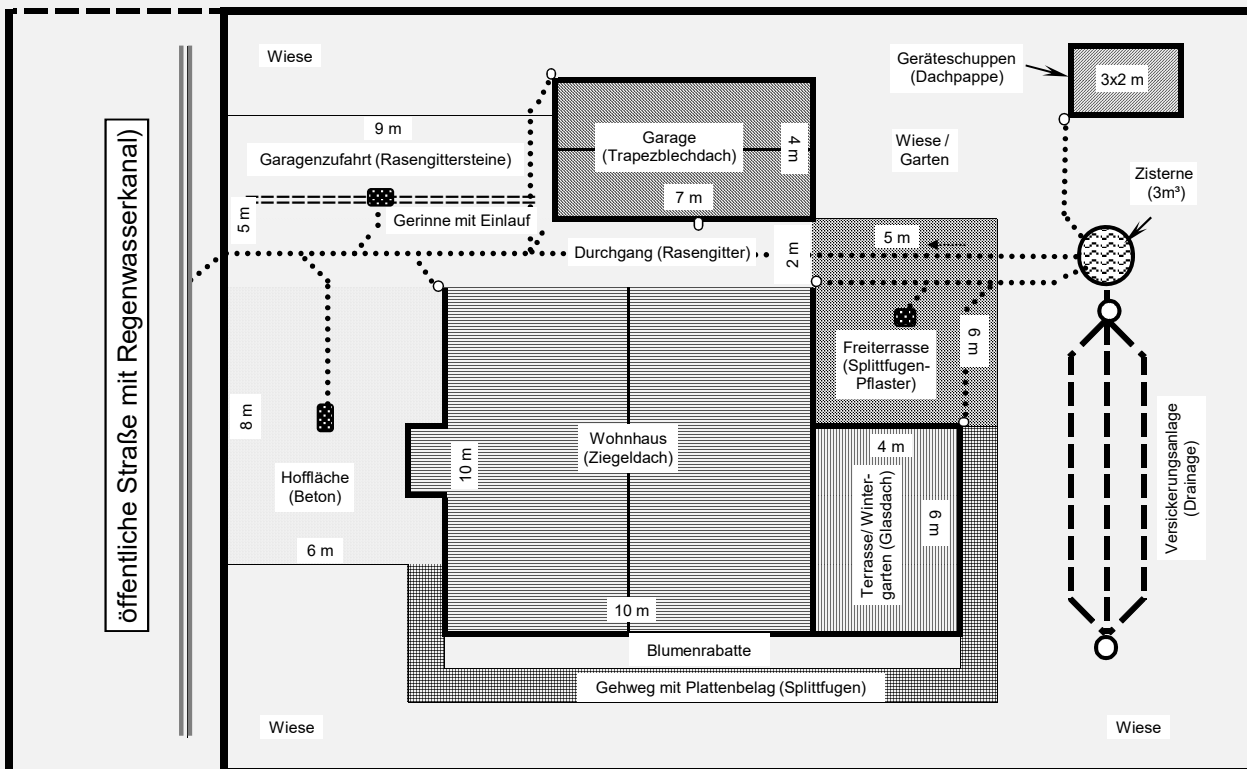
öffentliche Straße mit Regenwasserkanal

Wiese

Geräteschuppen (Dachpappe)

3x2 m

9 m

Garage (Trapezblechdach)

4 m

Wiese / Garten

Garagenzufahrt (Rasengittersteine)

Zisterne (3m³)

5 m

Gerinne mit Einlauf

7 m

Durchgang (Rasengitter)

2 m

5 m

6 m

Freiterrasse (Splittfugen-Pflaster)

8 m

Wohnhaus (Ziegeldach)

10 m

4 m

Hoffläche (Beton)

Terrasse/ Wintergarten (Glasdach)

6 m

Versickerungsanlage (Drainage)

6 m

10 m

Blumenrabatte

Gehweg mit Plattenbelag (Splittfugen)

Wiese

Wiese